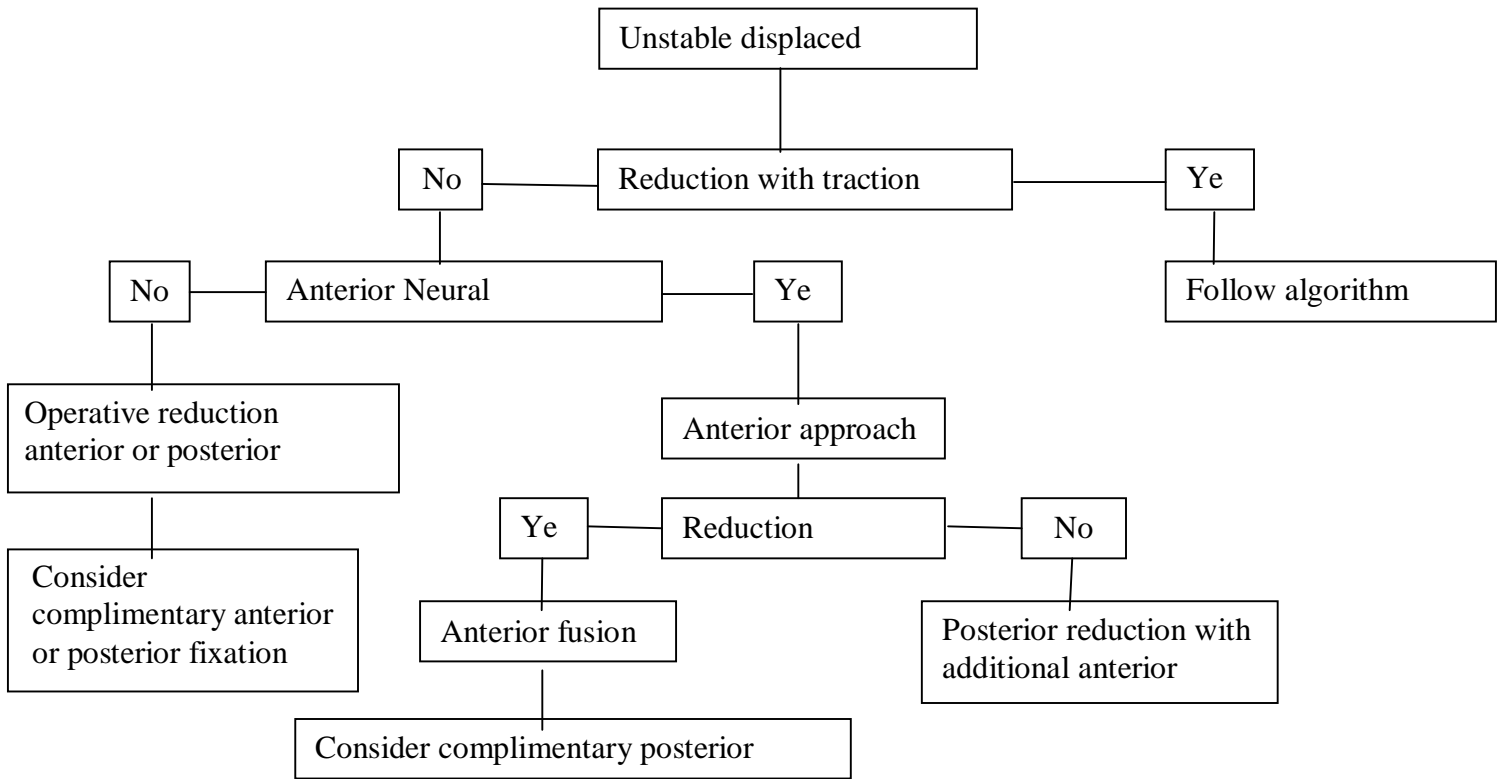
Unstable displaced

No

Reduction with traction

Ye

No

Anterior Neural

Ye

Follow algorithm

Operative reduction anterior or posterior

Anterior approach

Ye

Reduction

No

Consider complimentary anterior or posterior fixation

Anterior fusion

Posterior reduction with additional anterior

Consider complimentary posterior